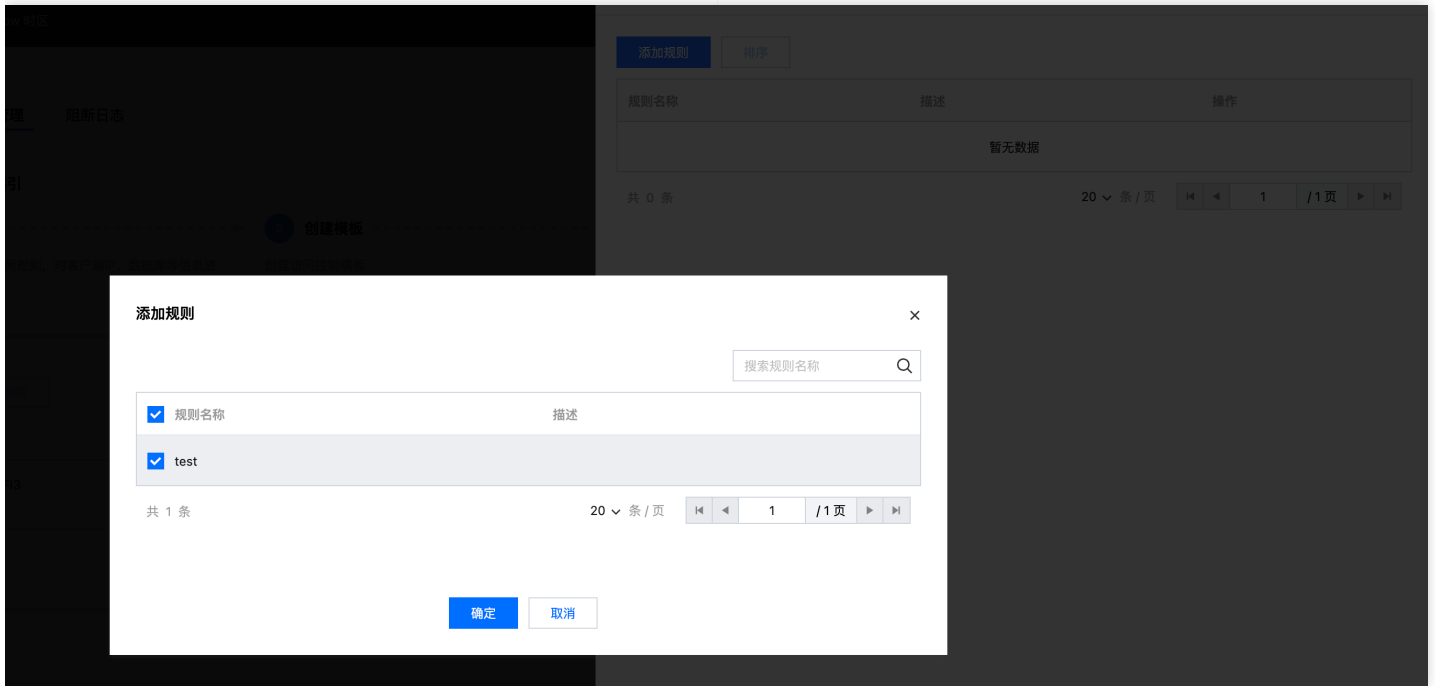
添加规则 排序

| 规则名称 | 描述 | 操作 |
|---|---|---|
| 暂无数据 | | |

共 0 条 20 条 / 页 1 / 1 页

阻断日志

创建模板

添加规则

搜索规则名称

| 规则名称 | 描述 |
|---|---|
| test | |

共 1 条 20 条 / 页 1 / 1 页

确定 取消